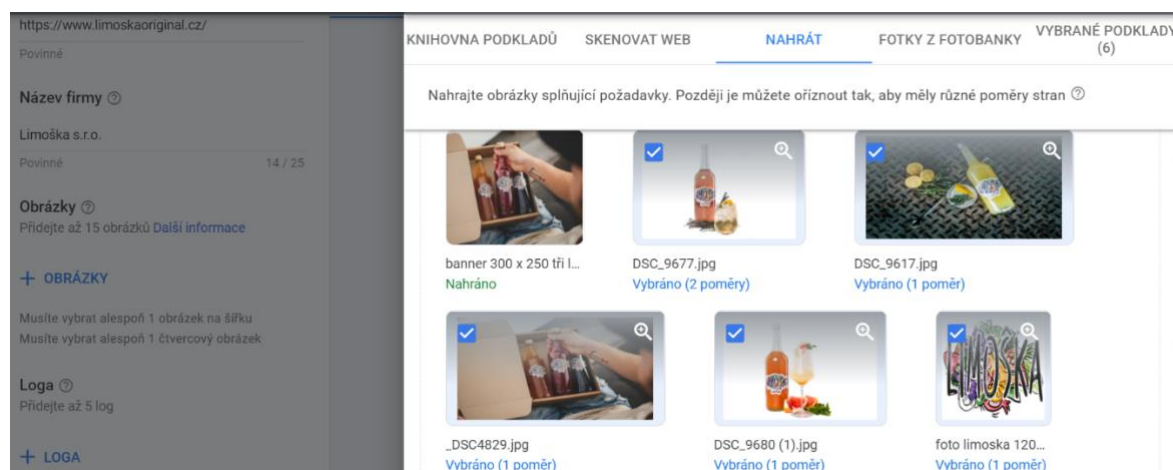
https://www.limoskaoriginal.cz/
Povinné

Název firmy

Limoška s.r.o.
Povinné 14 / 25

Obrázky
Přidejte až 15 obrázků Další informace

+ OBRÁZKY

Musíte vybrat alespoň 1 obrázek na šířku
Musíte vybrat alespoň 1 čtvercový obrázek

Loga
Přidejte až 5 log

+ LOGA

KNIHOVNA PODKLADŮ | SKENOVAT WEB | NAHRÁT | FOTKY Z FOTOBANKY | VYBRANÉ PODKLADY (6)

Nahrajte obrázky splňující požadavky. Později je můžete oříznout tak, aby měly různé poměry stran

banner 300 x 250 tři l...
Nahráno

DSC_9677.jpg
Vybráno (2 poměry)

DSC_9617.jpg
Vybráno (1 poměr)

_DSC4829.jpg
Vybráno (1 poměr)

DSC_9680 (1).jpg
Vybráno (1 poměr)

LIMOSKA
foto limoska 120...
Vybráno (1 poměr)